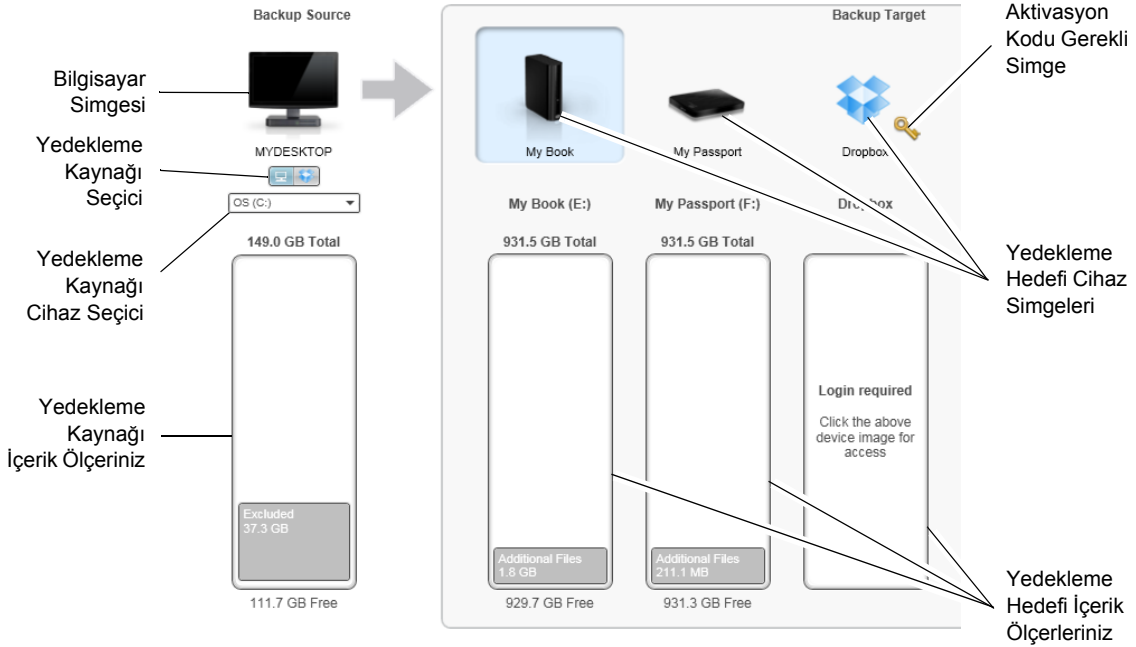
Backup Source

Bilgisayar Simgesi

MYDESKTOP

Yedekleme Kaynağı Seçici

OS (C:)

Yedekleme Kaynağı Cihaz Seçici

149.0 GB Total

Yedekleme Kaynağı İçerik Ölçeriniz

Excluded
37.3 GB

111.7 GB Free

Backup Target

Aktivasyon Kodu Gerekli Simge

My Book

My Passport

Dropbox

My Book (E:)

My Passport (F:)

Dropbox

931.5 GB Total

931.5 GB Total

Yedekleme Hedefi Cihaz Simgeleri

Login required

Click the above device image for access

Additional Files
1.8 GB

Additional Files
211.1 MB

929.7 GB Free

931.3 GB Free

Yedekleme Hedefi İçerik Ölçerleriniz